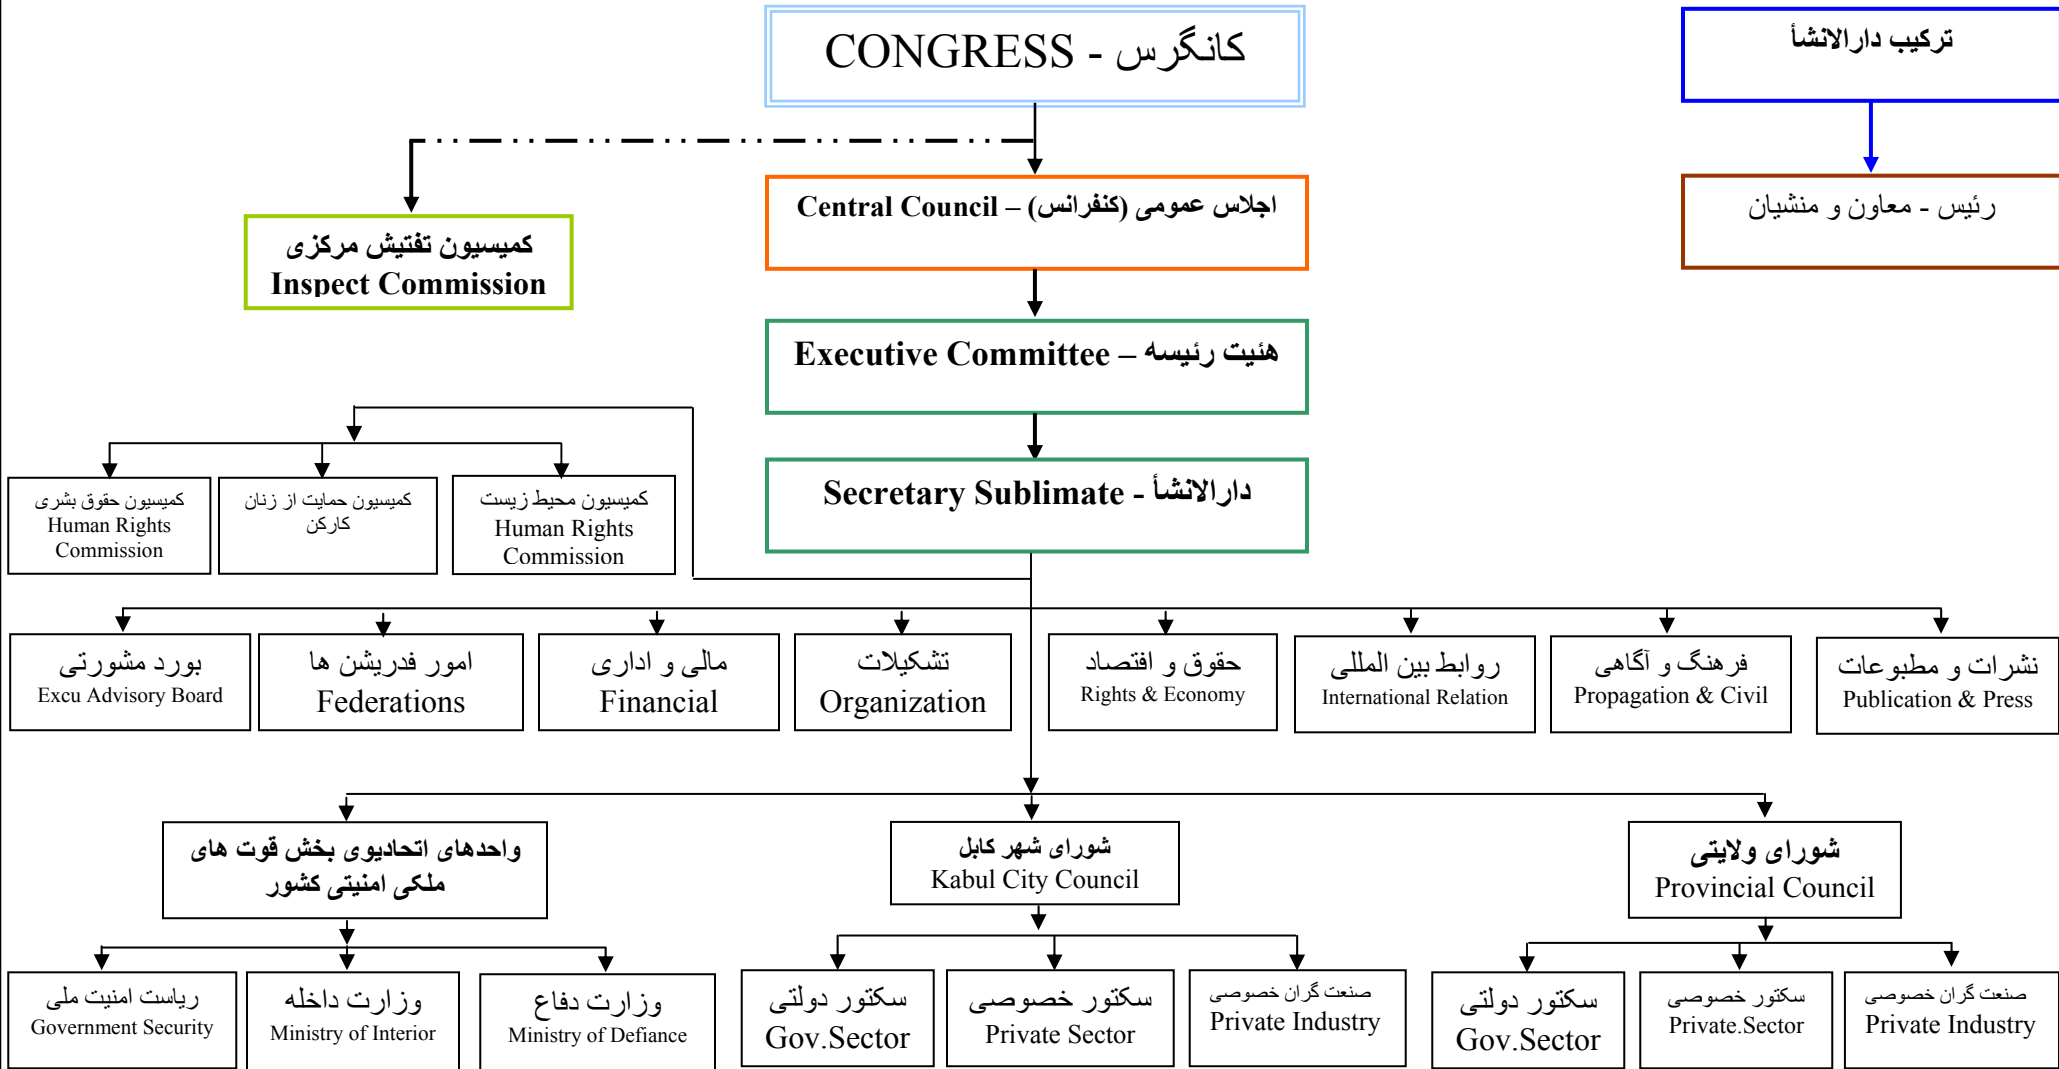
CONGRESS - کانگرس

ترکیب دارالانشأ

رئیس - معاون و منشیان

Central Council – (کنفرانس) اجلاس عمومی

کمیسیون تفتیش مرکزی
Inspect Commission

Executive Committee – هئیت رئیسه

Secretary Sublimate - دارالانشأ

کمیسیون حقوق بشری
Human Rights Commission

کمیسیون حمایت از زنان کارگر

کمیسیون محیط زیست
Human Rights Commission

بورد مشورتی
Excu Advisory Board

امور فدریشن ها
Federations

مالی و اداری
Financial

تشکیلات
Organization

حقوق و اقتصاد
Rights & Economy

روابط بین المللی
International Relation

فرهنگ و آگاهی
Propagation & Civil

نشرات و مطبوعات
Publication & Press

واحدهای اتحادیوی بخش قوت های ملکی امنیتی کشور

شورای شهر کابل
Kabul City Council

شورای ولایتی
Provincial Council

ریاست امنیت ملی
Government Security

وزارت داخله
Ministry of Interior

وزارت دفاع
Ministry of Defiance

سکتور دولتی
Gov.Sector

سکتور خصوصی
Private Sector

صنعت گران خصوصی
Private Industry

سکتور دولتی
Gov.Sector

سکتور خصوصی
Private.Sector

صنعت گران خصوصی
Private Industry